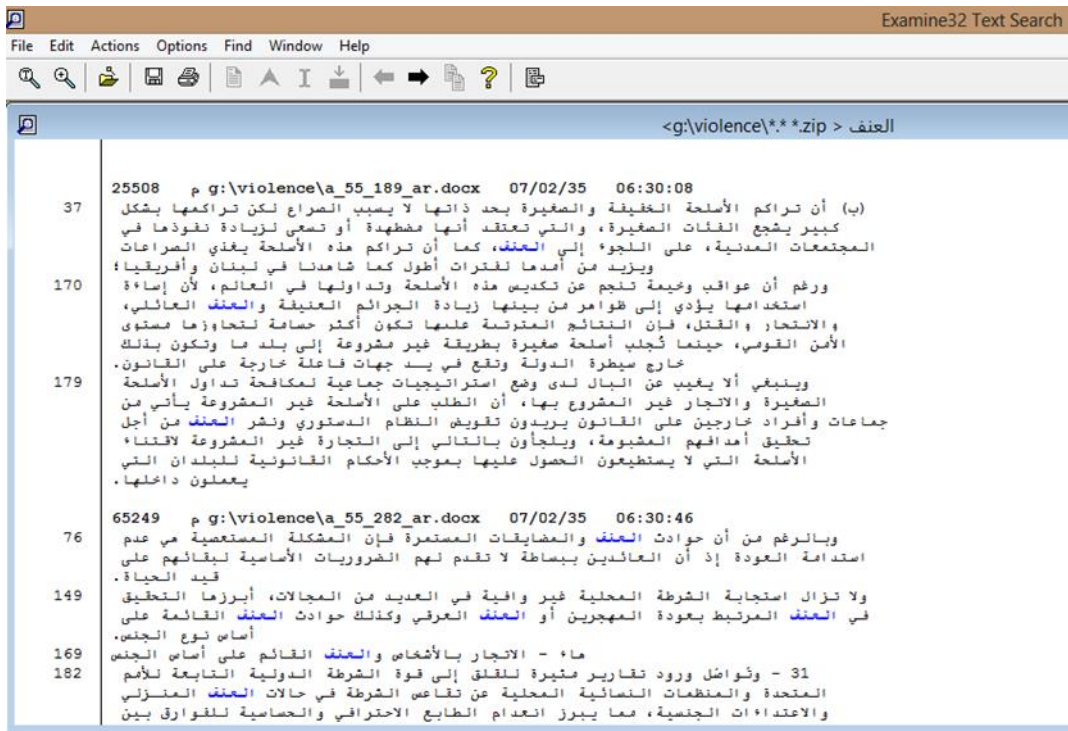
Examine32 Text Search

File Edit Actions Options Find Window Help

العنف <g:\violence\*.**.zip>

25508 م g:\violence\a_55_189_ar.docx 07/02/35 06:30:08

37 (ب) أن تراكم الأسلحة الخفيفة والصغيرة بحد ذاتها لا يسبب الصراع لكن تراكمها بشكل كبير يشجع الفئات الصغيرة، والتي تعتقد أنها مضطهدة أو تسعى لزيادة نفوذها في المجتمعات المدنية، على اللجوء إلى العنف، كما أن تراكم هذه الأسلحة يغذي الصراعات ويزيد من أمدها لفترات أطول كما شاهدنا في لبنان وأفريقيا؛

170 ورغم أن عواقب وخيمة تنجم عن تكديس هذه الأسلحة وتداولها في العالم، لأن إساءة استخدامها يؤدي إلى ظواهر من بينها زيادة الجرائم العنيفة والعنف العائلي، والانتحار والقتل، فإن النتائج المترتبة عليها تكون أكثر حساسية لتجاوزها مستوى الأمن القومي، حينما تُجلب أسلحة صغيرة بطريقة غير مشروعة إلى بلد ما وتكون بذلك خارج سيطرة الدولة وتقع في يد جهات فاعلة خارجة على القانون.

179 وينبغي ألا يغيب عن البال لدى وضع استراتيجيات جماعية لمكافحة تداول الأسلحة الصغيرة والاتجار غير المشروع بها، أن الطلب على الأسلحة غير المشروعة يأتي من جماعات وأفراد خارجين على القانون يريدون تقويض النظام الدستوري ونشر العنف من أجل تحقيق أهدافهم المشبوهة، ويلجأون بالتالي إلى التجارة غير المشروعة لاقتناء الأسلحة التي لا يستطيعون الحصول عليها بموجب الأحكام القانونية للبلدان التي يعملون داخلها.

65249 م g:\violence\a_55_282_ar.docx 07/02/35 06:30:46

76 وبالرغم من أن حوادث العنف والمضايقات المستمرة فإن المشكلة المستعصية هي عدم استدامة العودة إذ أن العائدين ببساطة لا تقدم لهم الضروريات الأساسية لبقائهم على قيد الحياة.

149 ولا تزال استجابة الشرطة المحلية غير وافية في العديد من المجالات، أبرزها التحقيق في العنف المرتبط بعودة المهجرين أو العنف العرقي وكذلك حوادث العنف القائمة على أساس نوع الجنس.

169 هاء - الاتجار بالأشخاص والعنف القائم على أساس الجنس

182 31 - وتواصل ورود تقارير مثيرة للقلق إلى قوة الشرطة الدولية التابعة للأمم المتحدة والمنظمات النسائية المحلية عن تقاعس الشرطة في حالات العنف المنزلي والاعتداءات الجنسية، مما يبرز انعدام الطابع الاحترافي والحساسية للفوارق بين